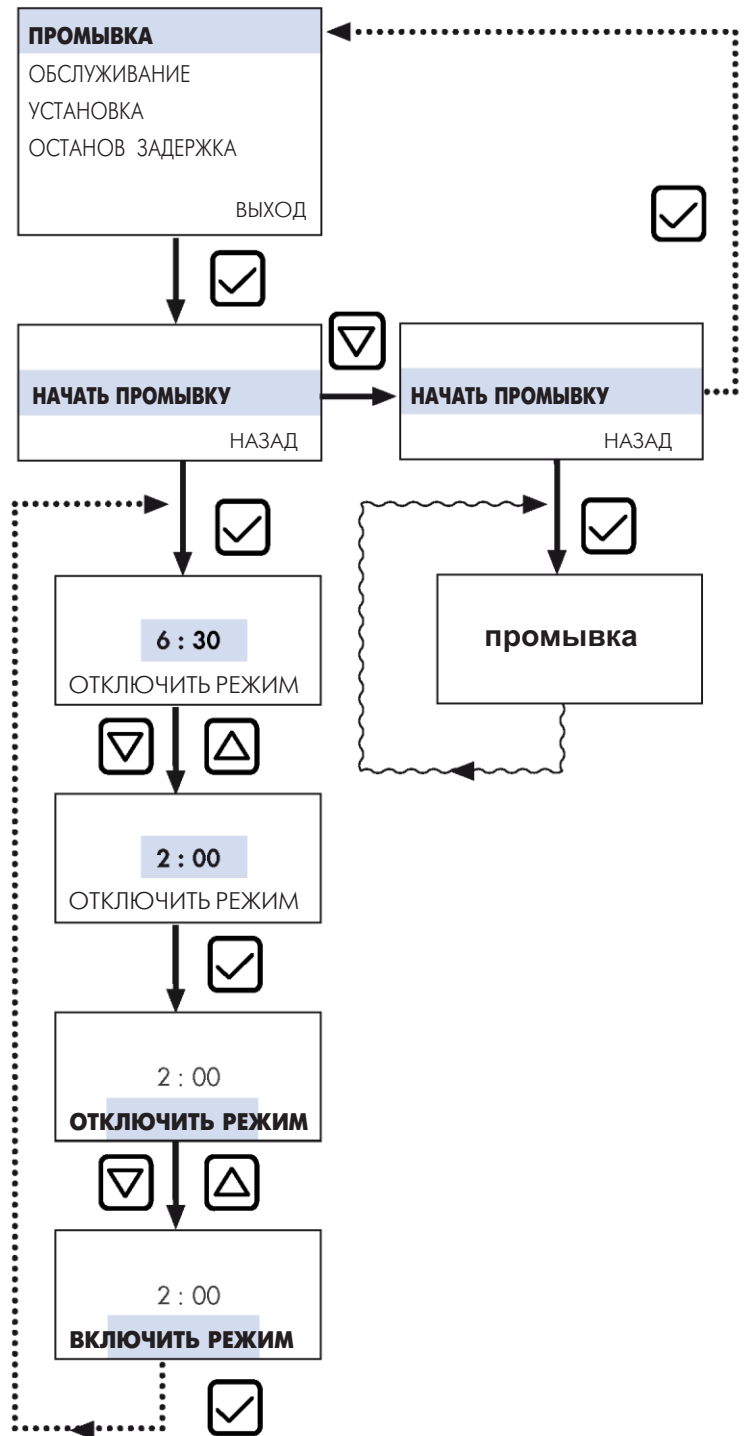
ПРОМЫВКА
ОБСЛУЖИВАНИЕ
УСТАНОВКА
ОСТАНОВ ЗАДЕРЖКА
ВЫХОД

НАЧАТЬ ПРОМЫВКУ
НАЗАД

НАЧАТЬ ПРОМЫВКУ
НАЗАД

промывка

6 : 30
ОТКЛЮЧИТЬ РЕЖИМ

2 : 00
ОТКЛЮЧИТЬ РЕЖИМ

2 : 00
ОТКЛЮЧИТЬ РЕЖИМ

2 : 00
ВКЛЮЧИТЬ РЕЖИМ